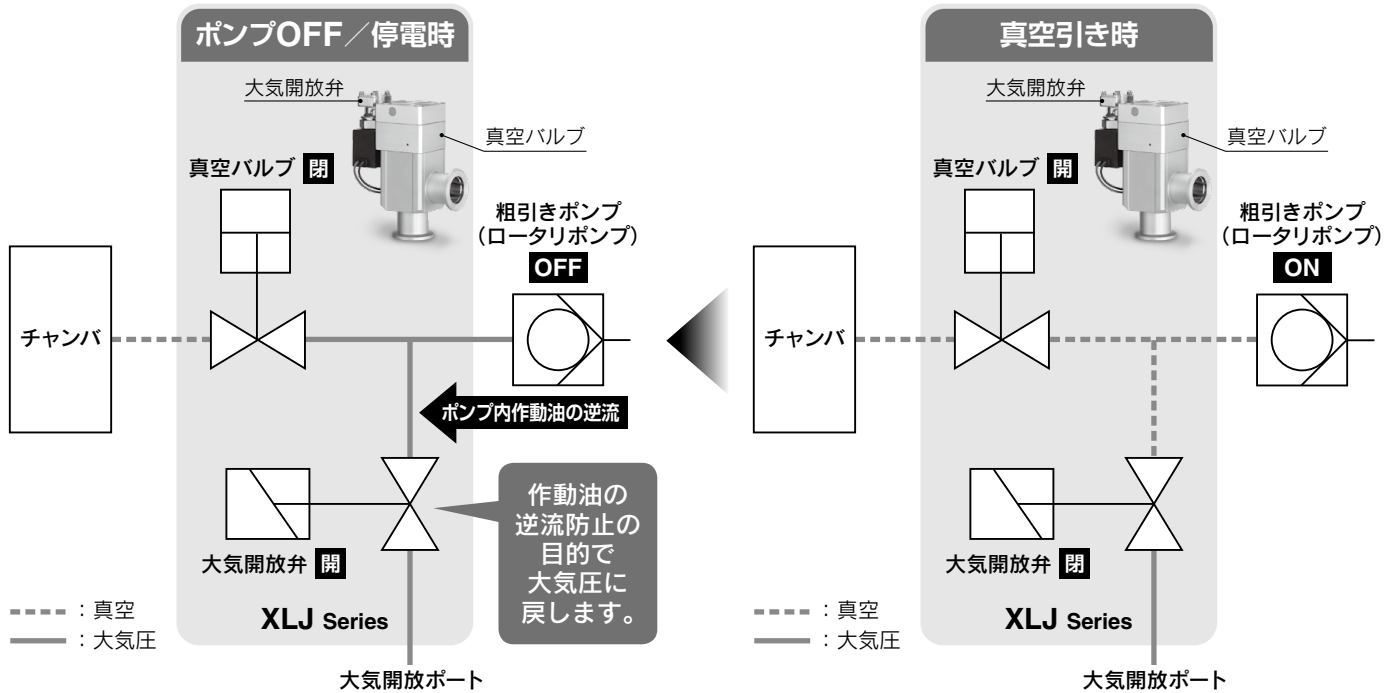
ポンプOFF／停電時

大気開放弁

真空バルブ

真空バルブ 閉

粗引きポンプ
（ロータリポンプ）
OFF

チャンバ

ポンプ内作動油の逆流

作動油の逆流防止の目的で大気圧に戻します。

大気開放弁 開

XLJ Series

大気開放ポート

：真空
：大気圧

真空引き時

大気開放弁

真空バルブ

真空バルブ 開

粗引きポンプ
（ロータリポンプ）
ON

チャンバ

大気開放弁 閉

XLJ Series

大気開放ポート

：真空
：大気圧